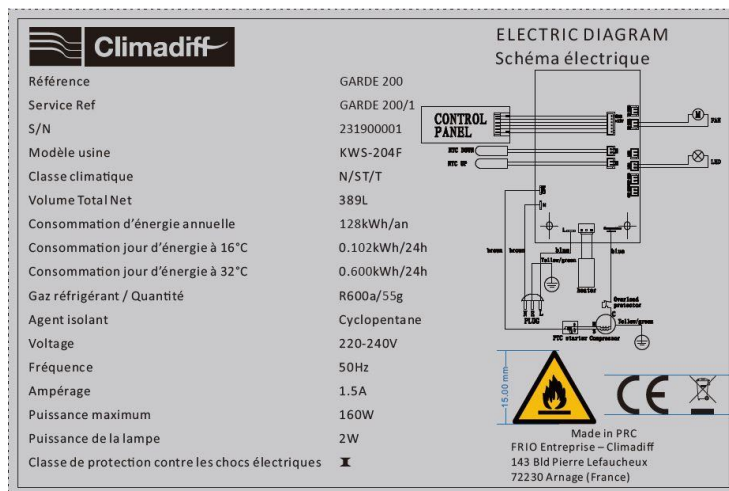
Climadiff

| | |
|---|---|
| Référence | GARDE 200 |
| Service Ref | GARDE 200/1 |
| S/N | 231900001 |
| Modèle usine | KWS-204F |
| Classe climatique | N/ST/T |
| Volume Total Net | 389L |
| Consommation d'énergie annuelle | 128kWh/an |
| Consommation jour d'énergie à 16°C | 0.102kWh/24h |
| Consommation jour d'énergie à 32°C | 0.600kWh/24h |
| Gaz réfrigérant / Quantité | R600a/55g |
| Agent isolant | Cyclopentane |
| Voltage | 220-240V |
| Fréquence | 50Hz |
| Ampérage | 1.5A |
| Puissance maximum | 160W |
| Puissance de la lampe | 2W |
| Classe de protection contre les chocs électriques | I |

ELECTRIC DIAGRAM
Schéma électrique

CONTROL PANEL
NTC DOWN
NTC UP
M
FAN
LED
brown
brown
blue
blue
Yellow/green
Heater
Overload protector
Yellow/green
PLUG
PTC starter
Compressor

15.00 mm

CE

Made in PRC
FRIO Entreprise – Climadiff
143 Bld Pierre Lefaucheux
72230 Arnage (France)